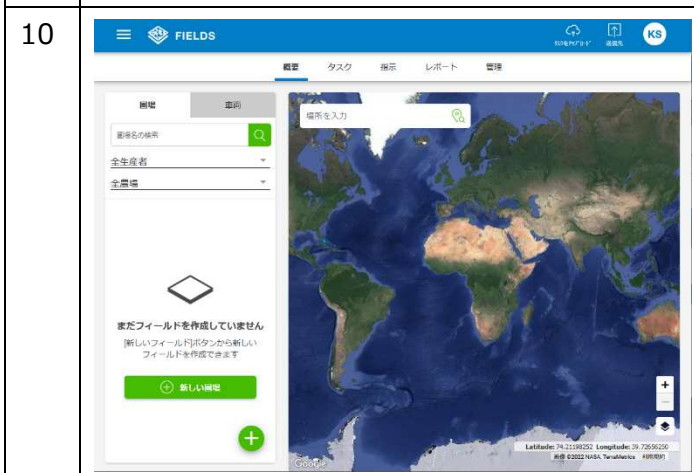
10

FIELDS

ｷｬｯｼｭｱｯﾌﾟﾛｰﾄﾞ 通信先 KS

概要 タスク 指示 レポート 管理

圃場 車両

圃場名の検索

全生産者

全農場

場所を入力

まだフィールドを作成していません

[新しいフィールド]ボタンから新しいフィールドを作成できます

新しい圃場

+

Latitude: 74.21198252 Longitude: 39.72656250

画像 ©2022 NASA, TerraMetrics 利用規約

Google